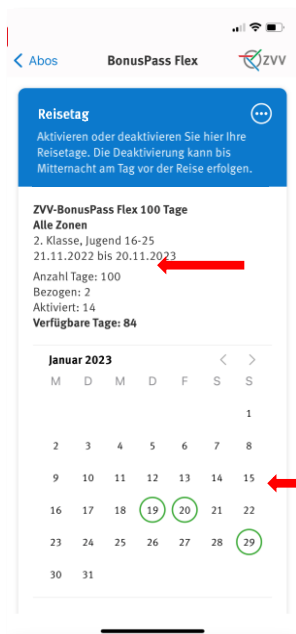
Abos
BonusPass Flex
ZVV

Reisetag
Aktivieren oder deaktivieren Sie hier Ihre Reisetage. Die Deaktivierung kann bis Mitternacht am Tag vor der Reise erfolgen.

ZVV-BonusPass Flex 100 Tage
Alle Zonen
2. Klasse, Jugend 16-25
21.11.2022 bis 20.11.2023
Anzahl Tage: 100
Bezogen: 2
Aktiviert: 14
Verfügbare Tage: 84

Januar 2023

| M | D | M | D | F | S | S |
|---|---|---|---|---|---|---|
| | | | | | | 1 |
| 2 | 3 | 4 | 5 | 6 | 7 | 8 |
| 9 | 10 | 11 | 12 | 13 | 14 | 15 |
| 16 | 17 | 18 | 19 | 20 | 21 | 22 |
| 23 | 24 | 25 | 26 | 27 | 28 | 29 |
| 30 | 31 | | | | | |